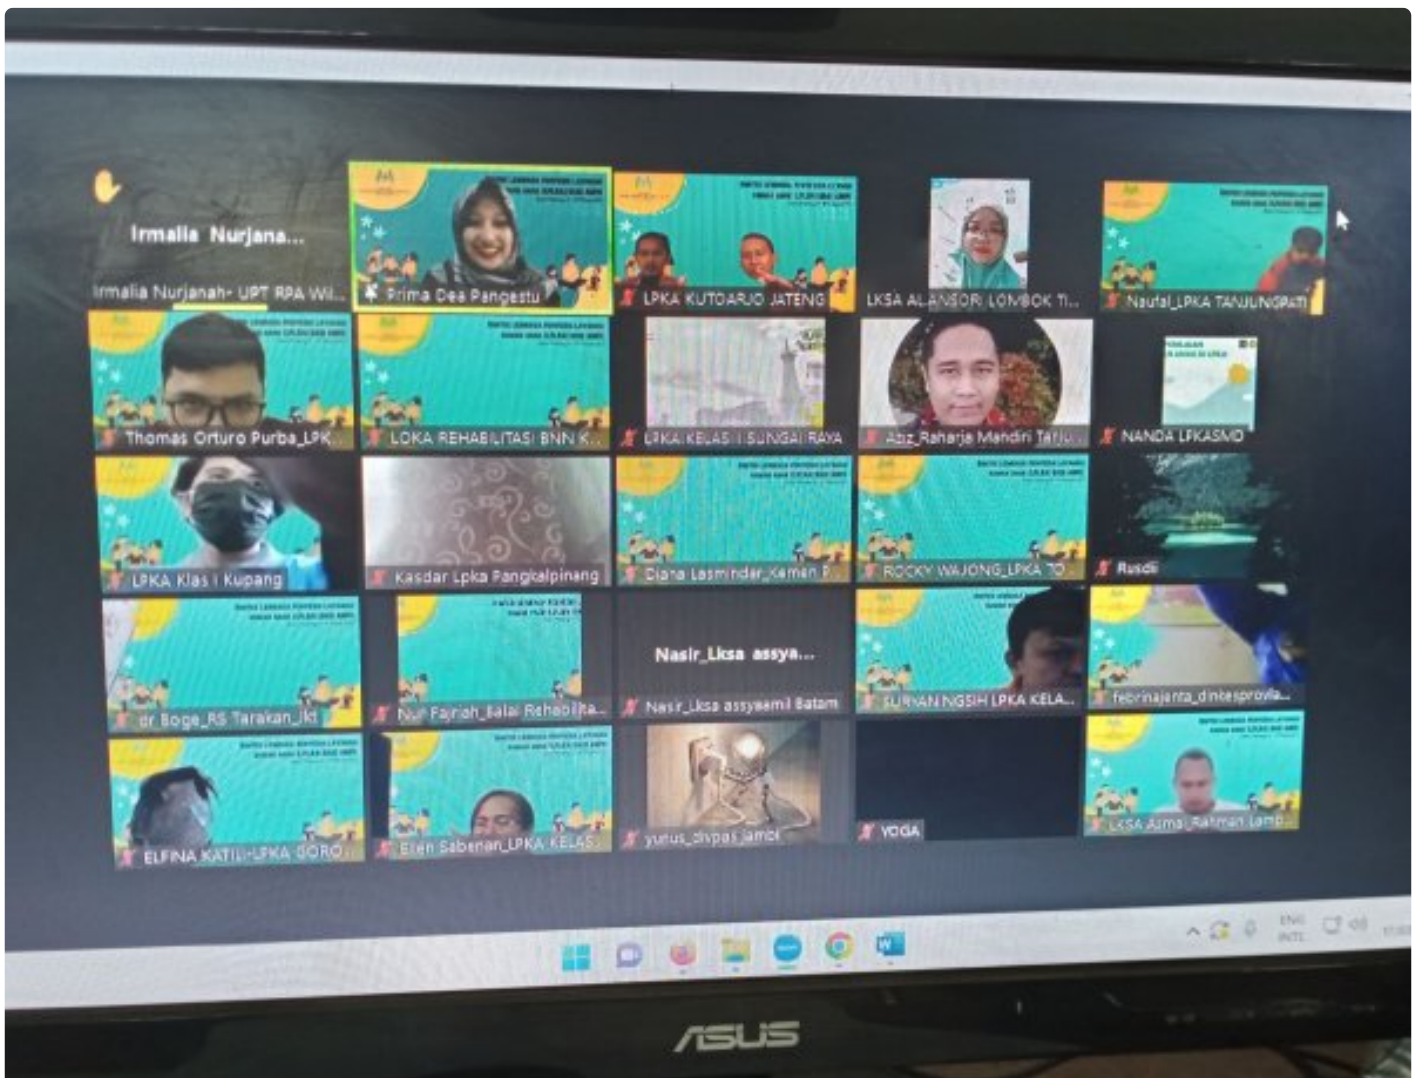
Irmalia Nurjana...

Irmalia Nurjanah- UPT RPA Wil...

Prima Dea Pangestu

LPKA KUTOARJO JATENG

LKSA ALANSORI LOMBOK TI...

Naufal_LPKA TANJUNGPATI

Thomas Orturo Purba_LPK...

LOKA REHABILITASI BNN K...

LPKA KELAS I SUNGAI RAYA

Abz_Raharja Mandiri Tarju...

NANDA LPKASMD

LPKA Klas I Kupang

Kasdar Lpka Pangkalpinang

Diana Lasmindar_Kemen P...

ROCKY WAJONG_LPKA TO...

Rusdi

dr Boge_RS Tarakan_Jkt

Nur Fajriah_Balai Rehabilita...

Nasir_Lksa assya...

Nasir_Lksa assyaamil Batam

SURYANINGSIH LPKA KELA...

febrinajanta_dinsosprovla...

ELFINA KATILI-LPKA GORO...

Elen Sabenan_LPKA KELAS...

yunus_divpas jambi

YOGA

LKSA Asmal_Rahman Lamp...

ENG INTL

ASUS